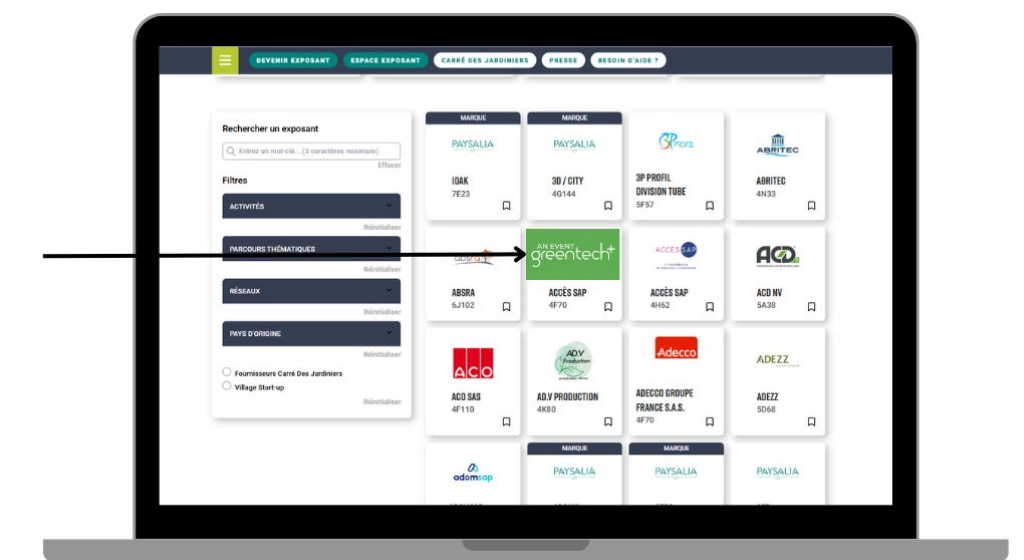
DEVENIR EXPOSANT ESPACE EXPOSANT CARRÉ DES JARDINIERS PRESSE BESOIN D'AIDE ?

Rechercher un exposant

Entrez un mot-clé... (3 caractères minimum)

Effacer

Filtres

ACTIVITÉS

Réinitialiser

PARCOURS THÉMATIQUES

Réinitialiser

RÉSEAUX

Réinitialiser

PAYS D'ORIGINE

Réinitialiser

Fournisseurs Carré Des Jardiniers

Village Start-up

Réinitialiser

MARQUE
PAYSALIA
IOAK
7E23

MARQUE
PAYSALIA
3D / CITY
4G144

3P PROFIL DIVISION TUBE
5F57

ABRITEC
ABRITEC
4N33

ABSRA
6J102

AN EVENT greentech+
ACCÈS SAP
4F70

ACCÈS SAP
ACCÈS SAP
4H62

ACD
ACD NV
5A38

ACO
ACO SAS
4F110

AD.V Production
AD.V PRODUCTION
4K80

Adecco
ADECCO GROUPE FRANCE S.A.S.
4F70

ADEZZ
ADEZZ
5D68

adomsap

MARQUE
PAYSALIA

MARQUE
PAYSALIA

PAYSALIA